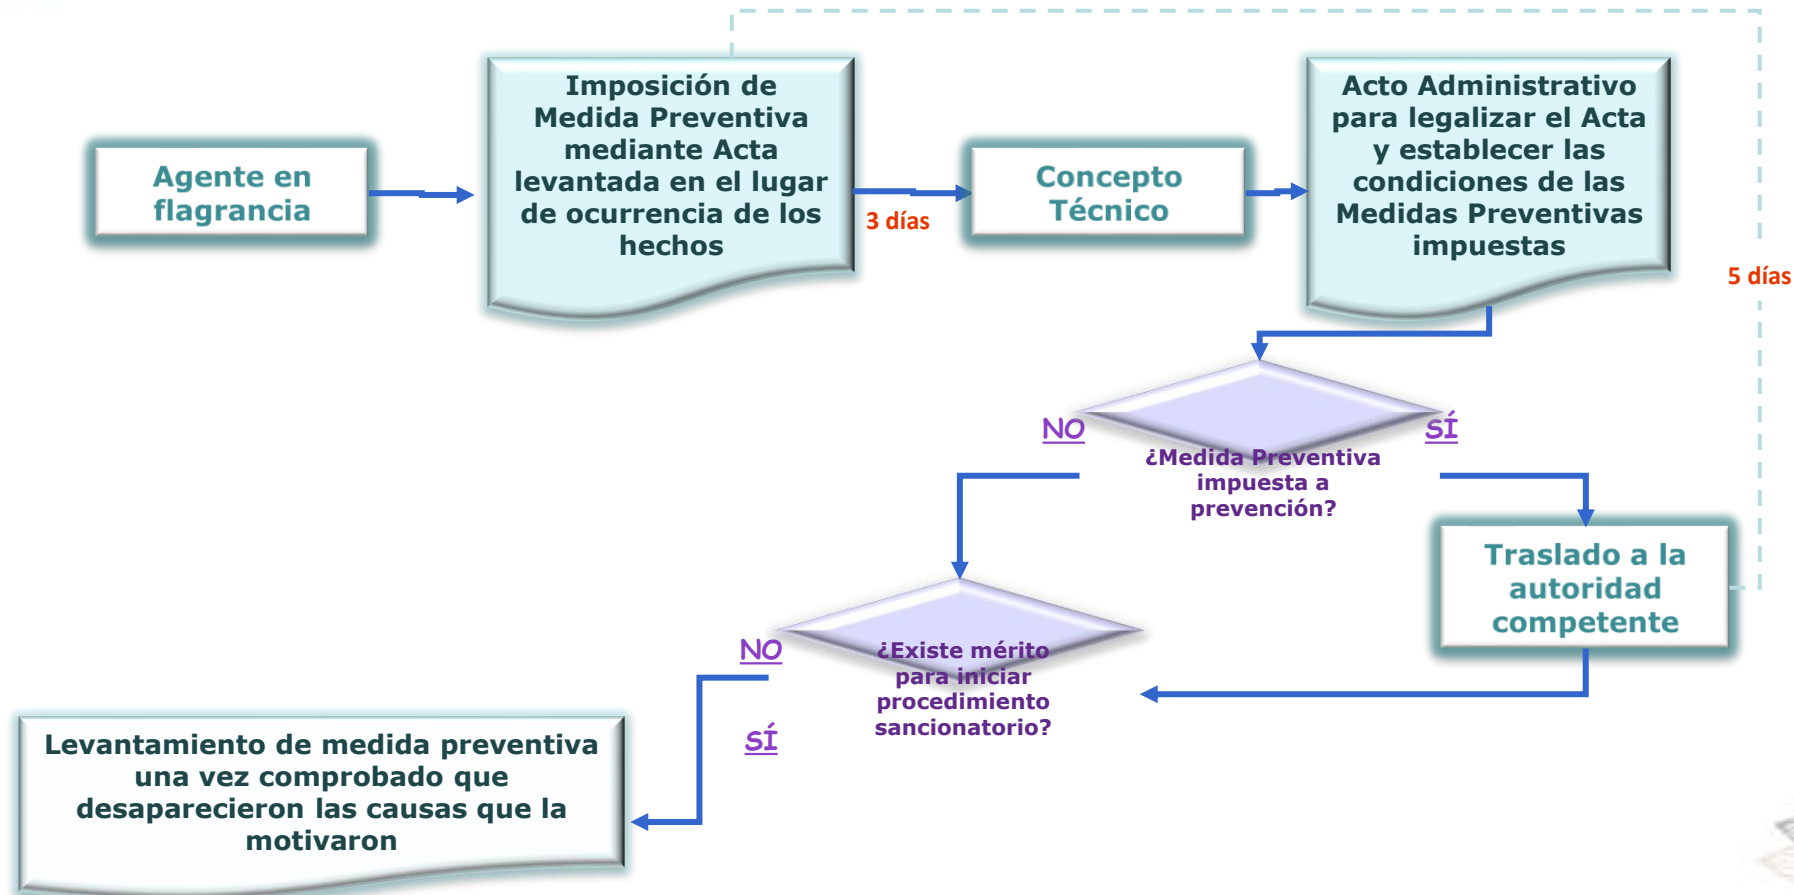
Agente en flagrancia

Imposición de Medida Preventiva mediante Acta levantada en el lugar de ocurrencia de los hechos

3 días

Concepto Técnico

Acto Administrativo para legalizar el Acta y establecer las condiciones de las Medidas Preventivas impuestas

5 días

NO

¿Medida Preventiva impuesta a prevención?

SÍ

Traslado a la autoridad competente

NO

¿Existe mérito para iniciar procedimiento sancionatorio?

SÍ

Levantamiento de medida preventiva una vez comprobado que desaparecieron las causas que la motivaron